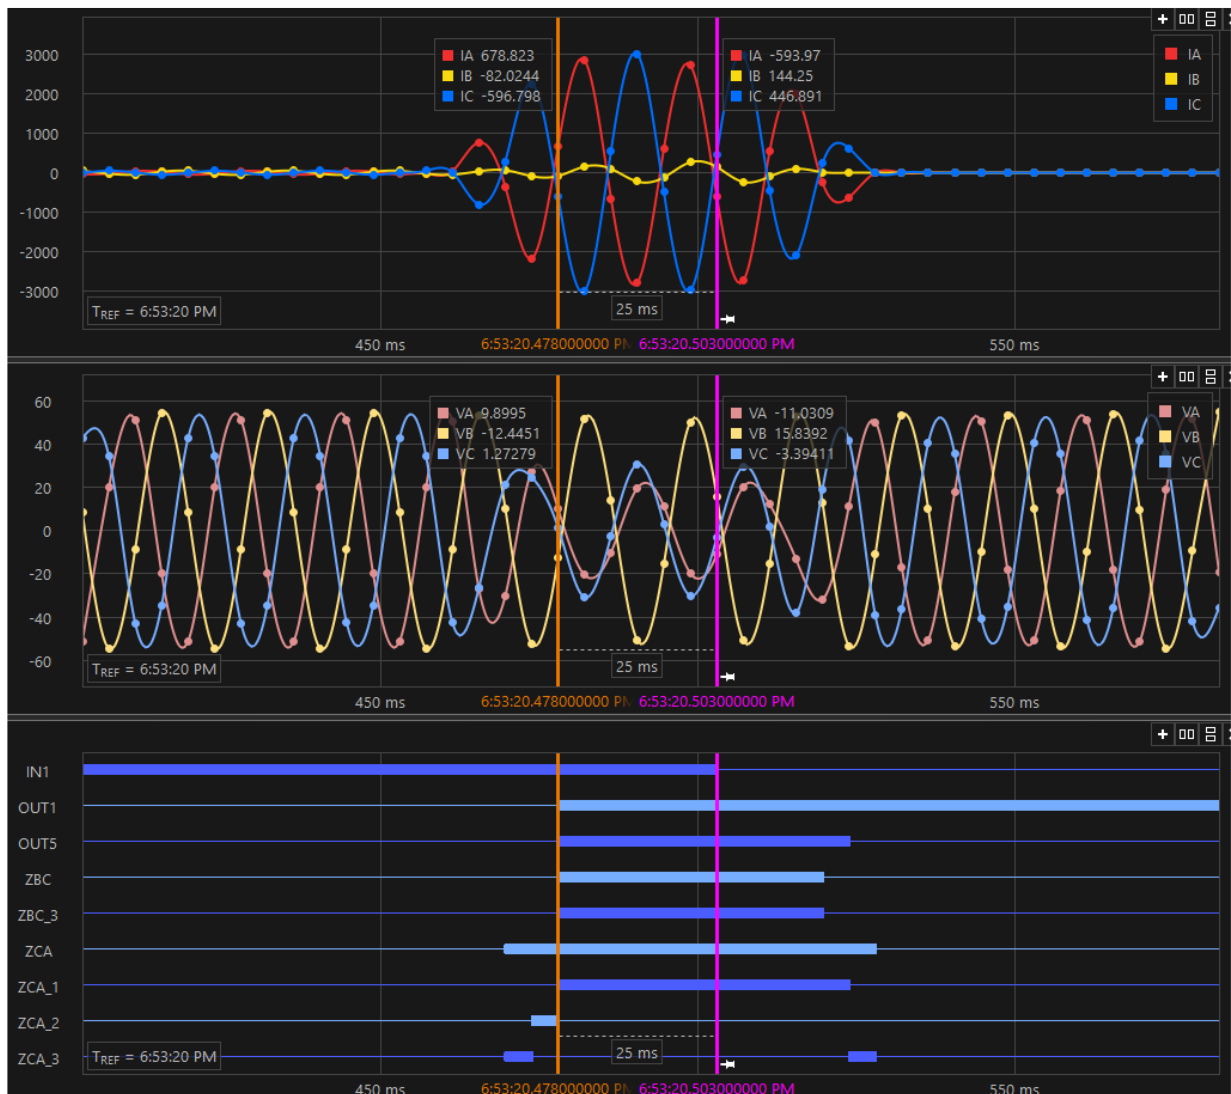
3000
2000
1000
0
-1000
-2000
-3000

IA 678.823
IB -82.0244
IC -596.798

IA -593.97
IB 144.25
IC 446.891

IA
IB
IC

$T_{REF}$ = 6:53:20 PM
25 ms
450 ms
6:53:20.478000000 PM
6:53:20.503000000 PM
550 ms

60
40
20
0
-20
-40
-60

VA 9.8995
VB -12.4451
VC 1.27279

VA -11.0309
VB 15.8392
VC -3.39411

VA
VB
VC

$T_{REF}$ = 6:53:20 PM
25 ms
450 ms
6:53:20.478000000 PM
6:53:20.503000000 PM
550 ms

IN1
OUT1
OUT5
ZBC
ZBC_3
ZCA
ZCA_1
ZCA_2
ZCA_3

$T_{REF}$ = 6:53:20 PM
25 ms
450 ms
6:53:20.478000000 PM
6:53:20.503000000 PM
550 ms